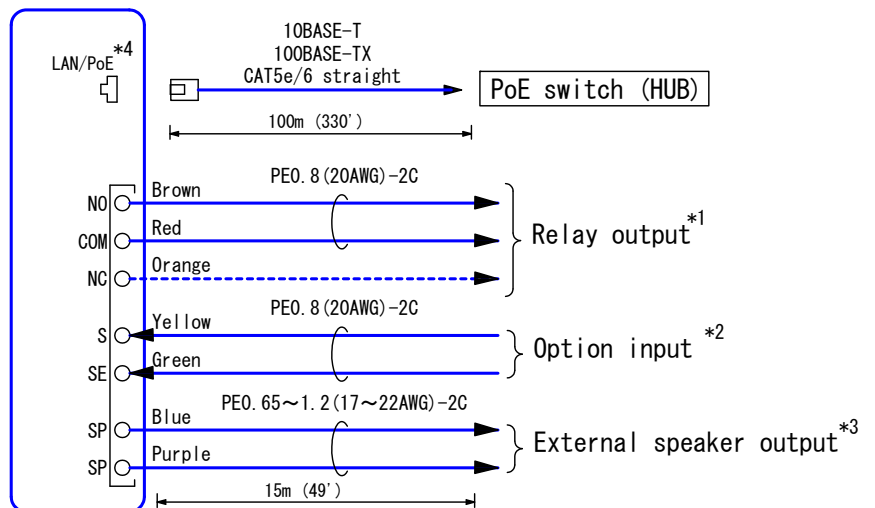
LAN/PoE$^{*4}$

10BASE-T
100BASE-TX
CAT5e/6 straight

PoE switch (HUB)

100m (330')

PE0.8(20AWG)-2C

NO
Brown
COM
Red
NC
Orange

Relay output$^{*1}$

PE0.8(20AWG)-2C

S
Yellow
SE
Green

Option input $^{*2}$

PE0.65～1.2(17～22AWG)-2C

SP
Blue
SP
Purple

External speaker output$^{*3}$

15m (49')